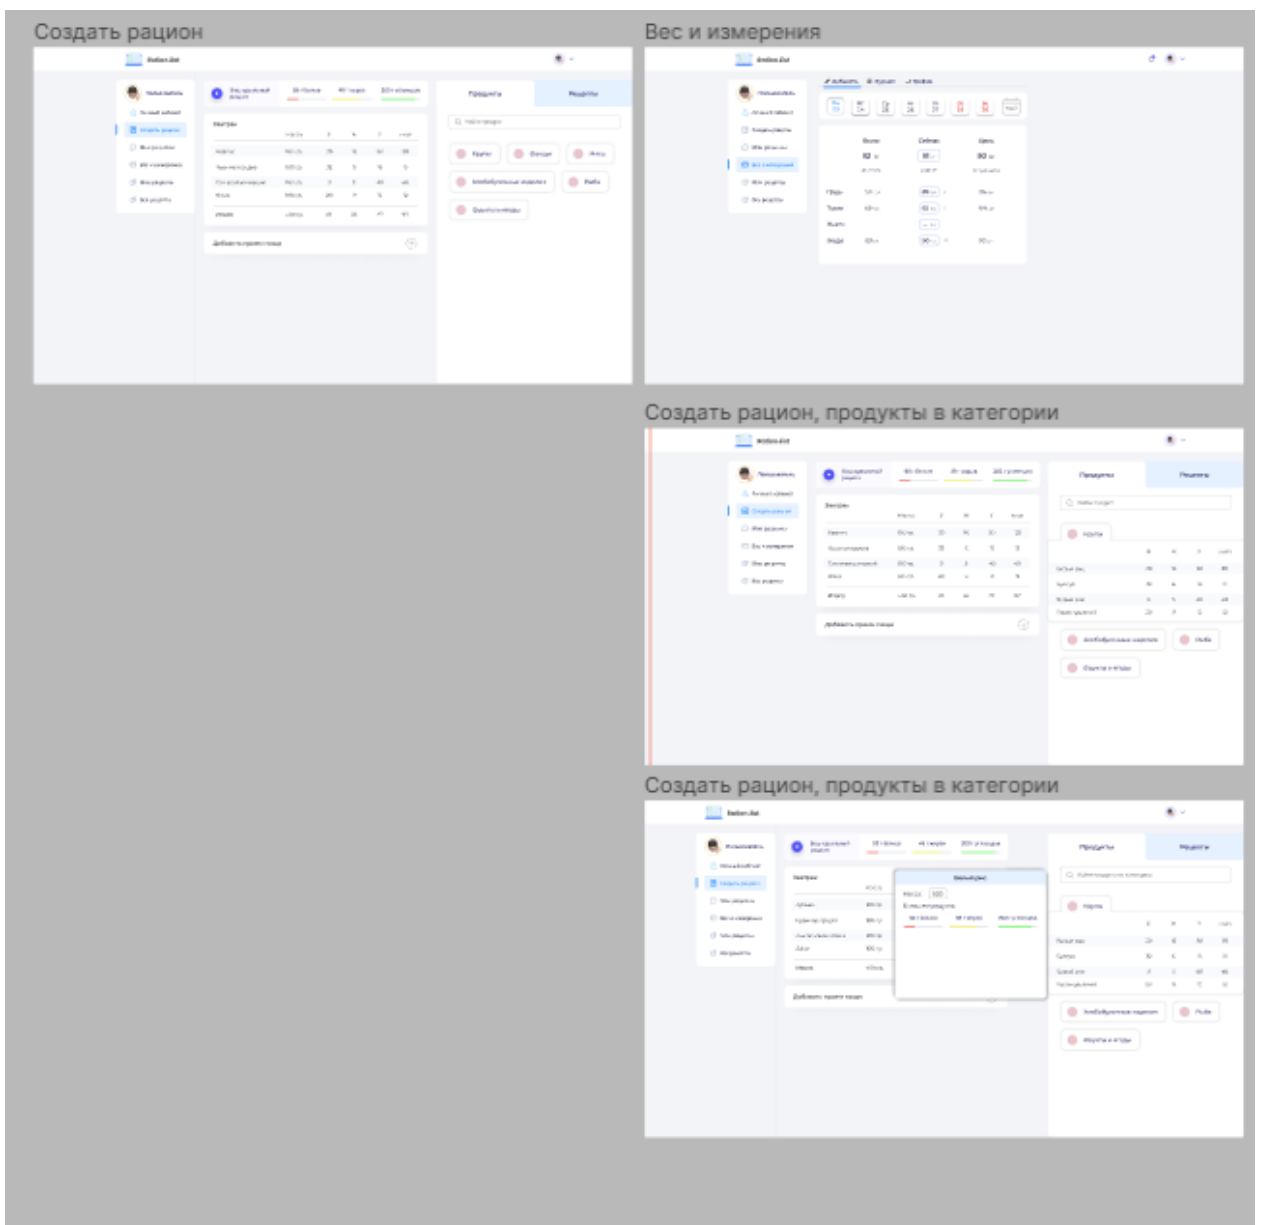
Создать рацион

Вес и измерения

Создать рацион, продукты в категории

Создать рацион, продукты в категории

Продукты

Рецепты

Завтрак

Итого

Добавить прием пищи

Мясо

Рыба

Продукты

Рецепты

Продукты

Рецепты